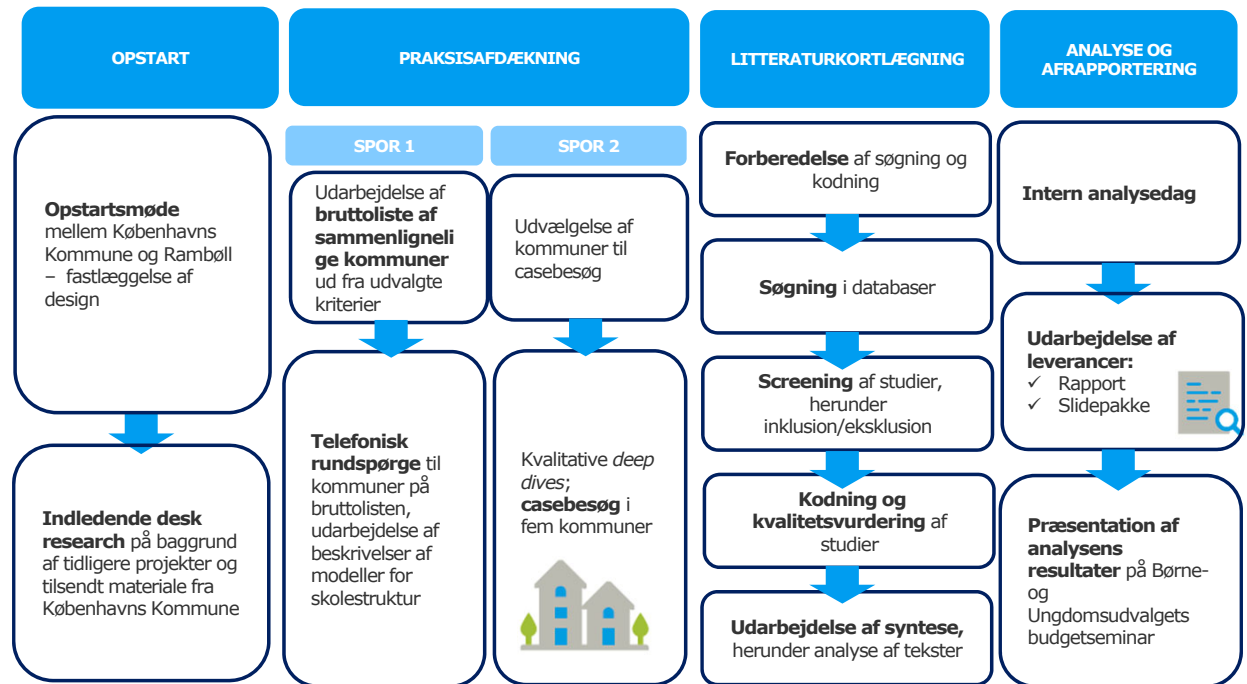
OPSTART

Opstartsmøde mellem Københavns Kommune og Rambøll – fastlæggelse af design

Indledende desk research på baggrund af tidligere projekter og tilsendt materiale fra Københavns Kommune

PRAKSISAFDÆKNING

SPOR 1

Udarbejdelse af bruttoliste af sammenlignelige kommuner ud fra udvalgte kriterier

Telefonisk rundspørge til kommuner på bruttolisten, udarbejdelse af beskrivelser af modeller for skolestruktur

SPOR 2

Udvælgelse af kommuner til casebesøg

Kvalitative *deep dives*; casebesøg i fem kommuner

LITTERATURKORTLÆGNING

Forberedelse af søgning og kodning

Søgning i databaser

Screening af studier, herunder inklusion/eksklusion

Kodning og kvalitetsvurdering af studier

Udarbejdelse af syntese, herunder analyse af tekster

ANALYSE OG AFRAPPORTERING

Intern analysedag

Udarbejdelse af leverancer:
✓ Rapport
✓ Slidepakke

Præsentation af analysens resultater på Børne- og Ungdomsudvalgets budgetseminar